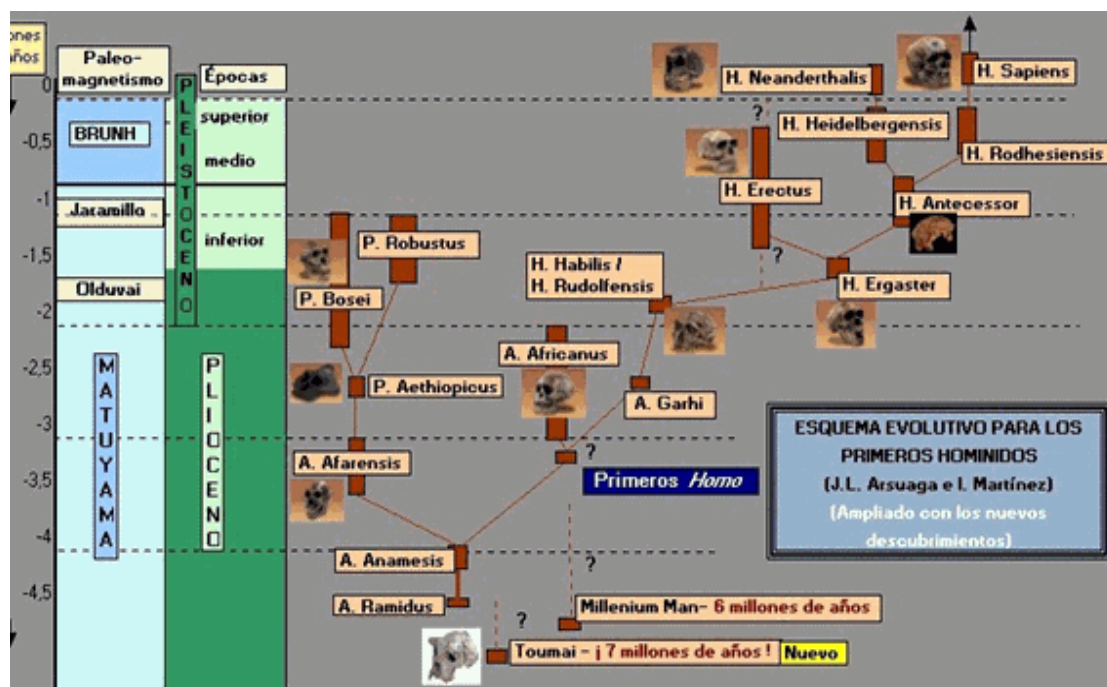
ones años

Paleo-magnetismo

Épocas

PLEISTOCENO

superior

medio

inferior

BRUNH

Jaramillo

Olduvai

MATUYAMA

PLIOCENO

0

-0,5

-1

-1,5

-2

-2,5

-3

-3,5

-4

-4,5

H. Neanderthalis

H. Sapiens

H. Heidelbergensis

H. Rodhesiensis

H. Erectus

H. Antecessor

P. Robustus

H. Habilis / H. Rudolfensis

H. Ergaster

P. Bosei

A. Africanus

P. Aethiopicus

A. Garhi

A. Afarensis

Primeros *Homo*

A. Anamesis

A. Ramidus

Millenium Man- 6 millones de años

Toumai - ¡ 7 millones de años !

Nuevo

?

?

?

?

?

ESQUEMA EVOLUTIVO PARA LOS PRIMEROS HOMINIDOS

(J.L. Arsuaga e I. Martínez)

(Ampliado con los nuevos descubrimientos)